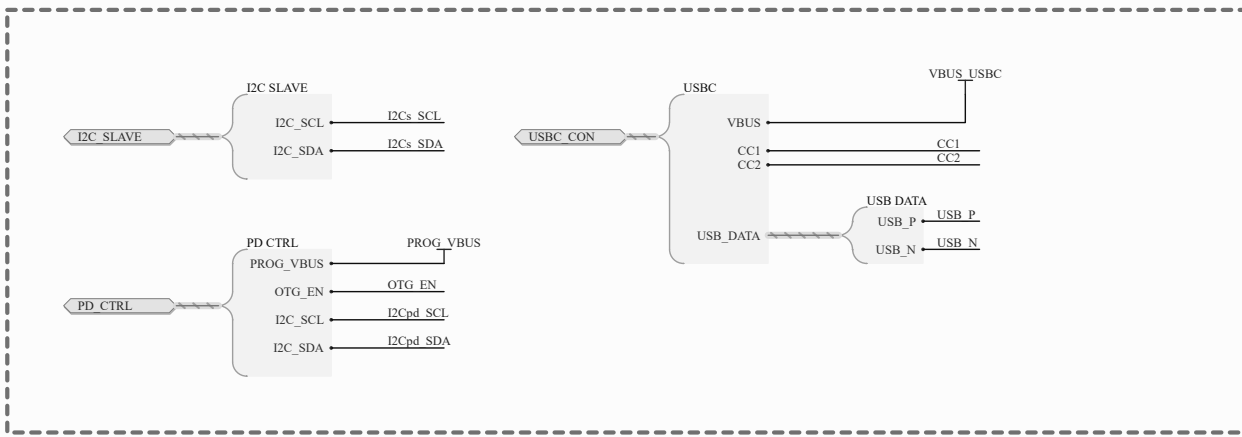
I2C SLAVE

I2C_SLAVE

I2C_SCL

I2Cs_SCL

I2C_SDA

I2Cs_SDA

USBC

VBUS_USBC

USBC_CON

VBUS

CC1

CC1

CC2

CC2

USB DATA

USB_P

USB_P

USB_DATA

USB_N

USB_N

PD CTRL

PROG_VBUS

PROG_VBUS

OTG_EN

OTG_EN

PD_CTRL

I2C_SCL

I2Cpd_SCL

I2C_SDA

I2Cpd_SDA